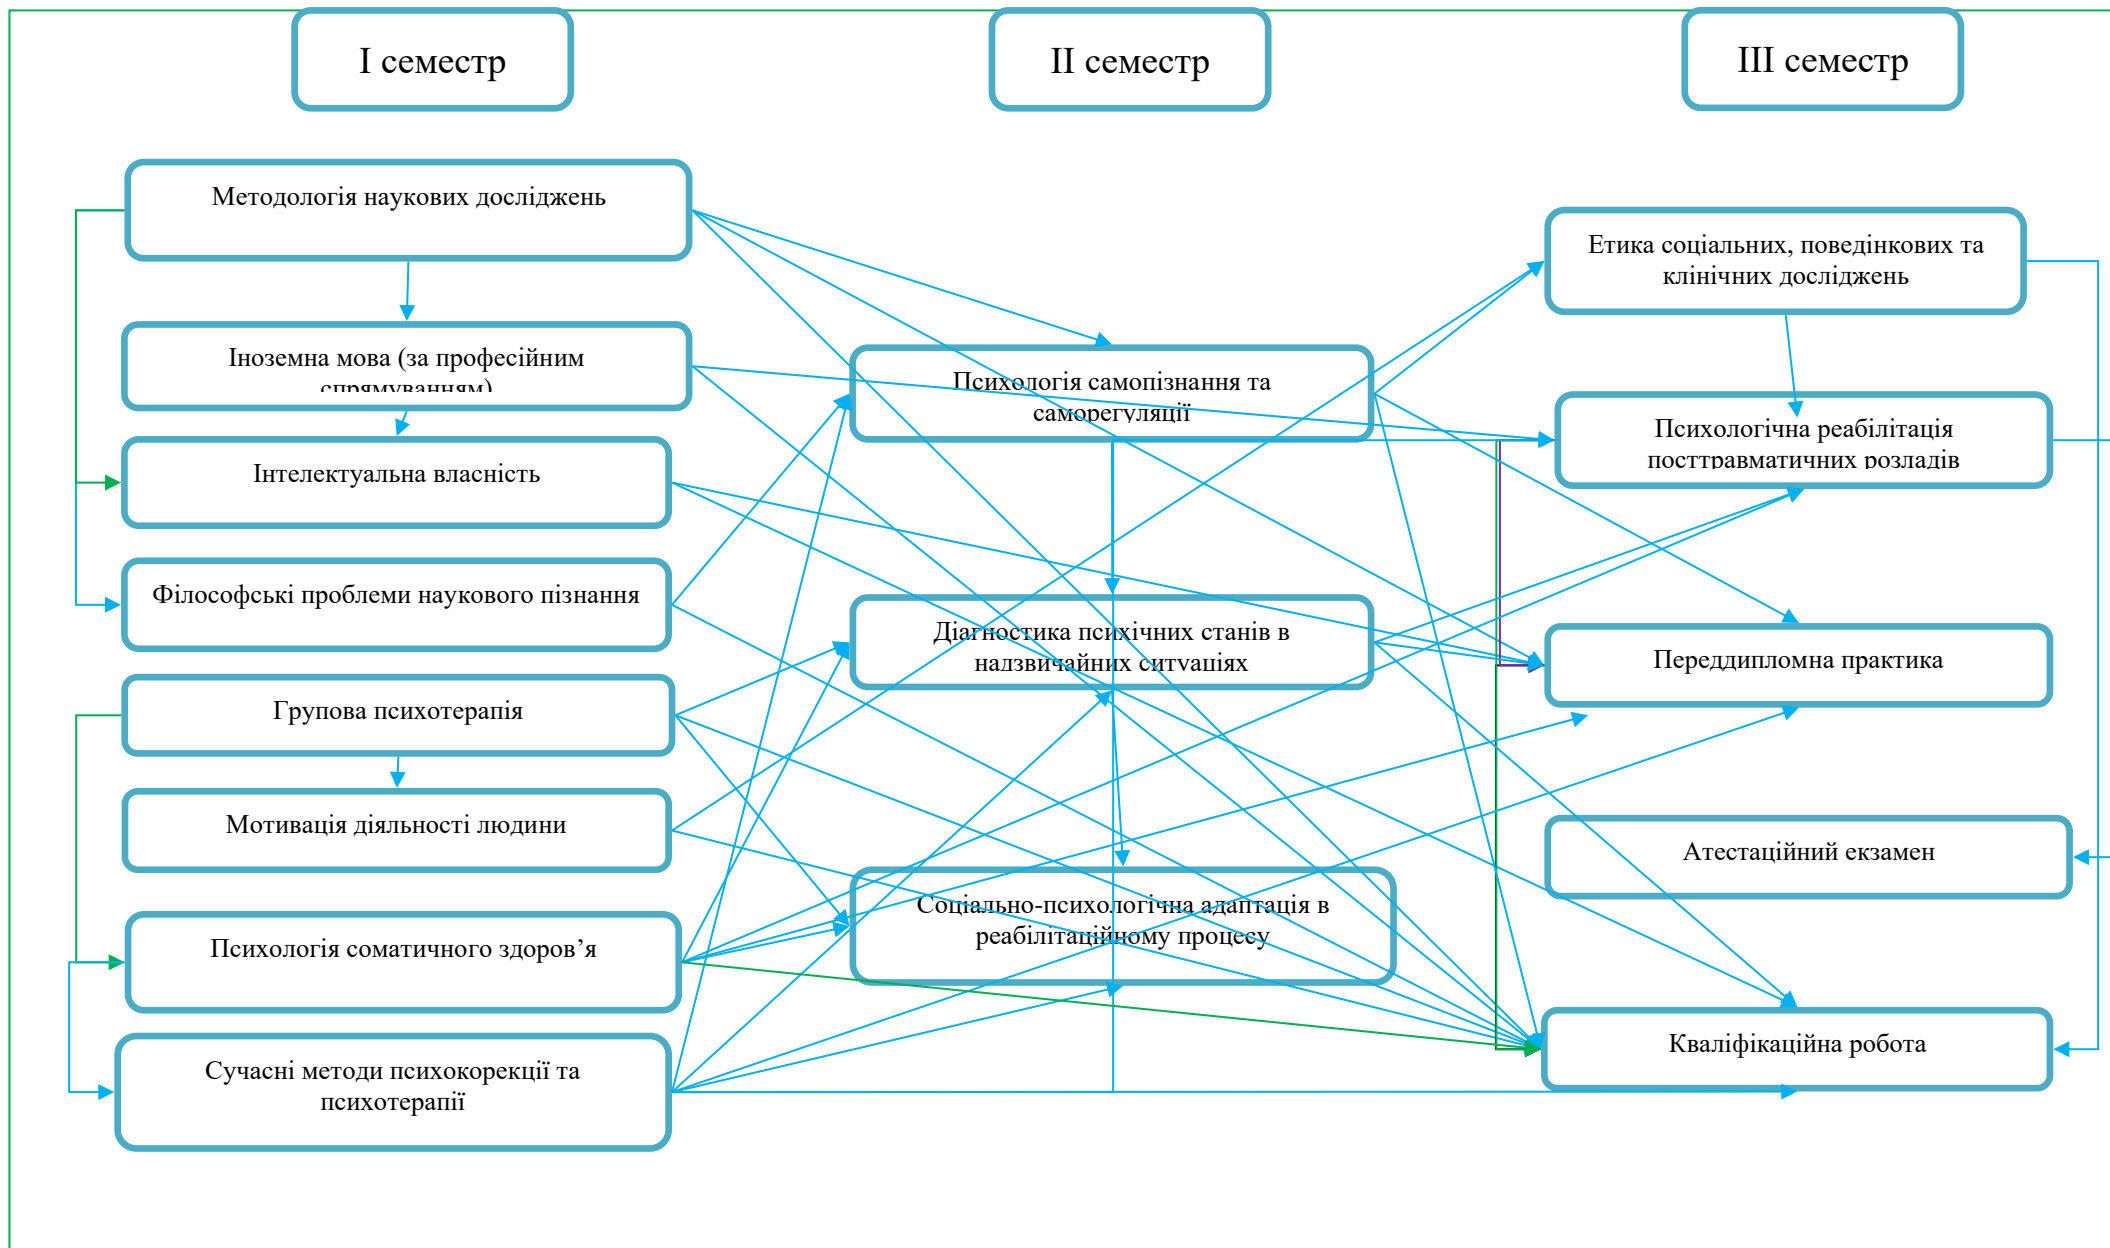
I семестр

II семестр

III семестр

Методологія наукових досліджень

Іноземна мова (за професійним спрямуванням)

Інтелектуальна власність

Філософські проблеми наукового пізнання

Групова психотерапія

Мотивація діяльності людини

Психологія соматичного здоров’я

Сучасні методи психокорекції та психотерапії

Психологія самопізнання та саморегуляції

Діагностика психічних станів в надзвичайних ситуаціях

Соціально-психологічна адаптація в реабілітаційному процесу

Етика соціальних, поведінкових та клінічних досліджень

Психологічна реабілітація посттравматичних розладів

Переддипломна практика

Атестаційний екзамен

Кваліфікаційна робота